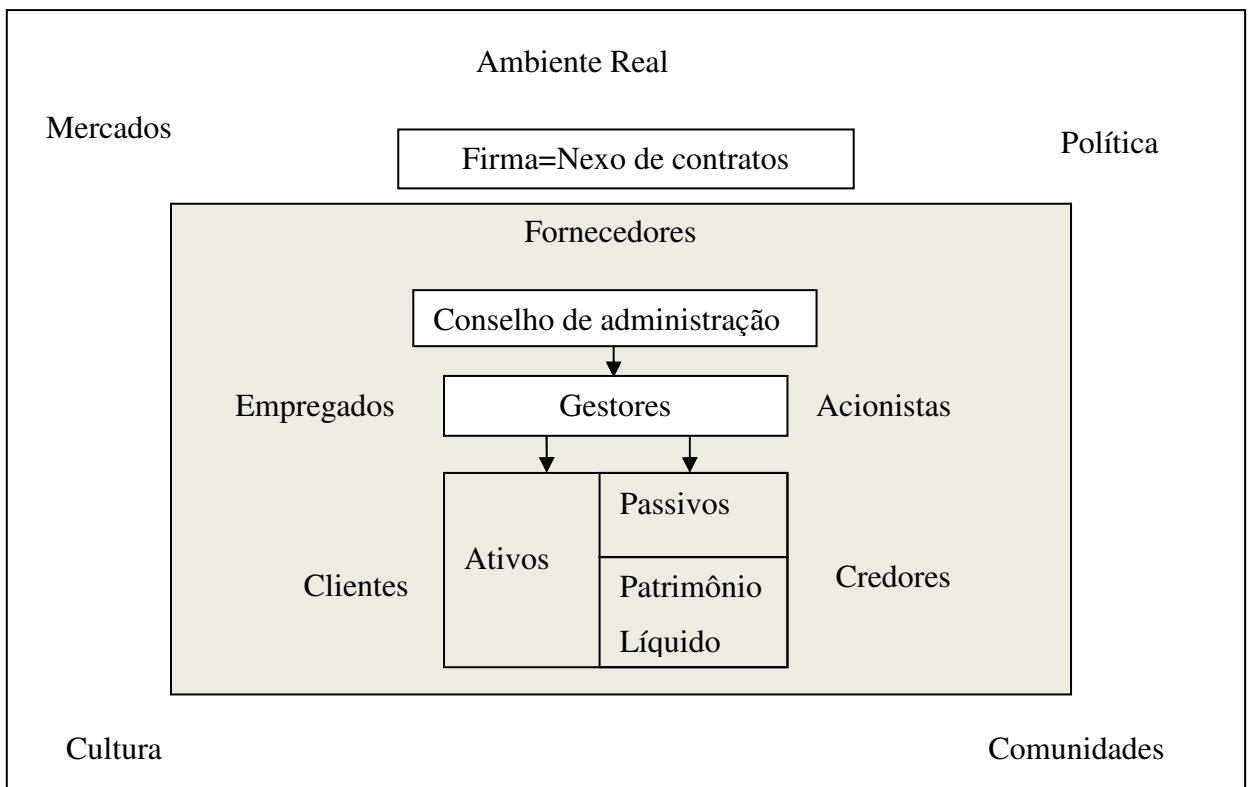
Ambiente Real

Mercados

Firma=Nexo de contratos

Política

Fornecedores

Conselho de administração

Empregados

Gestores

Acionistas

Ativos

Passivos

Clientes

Patrimônio Líquido

Credores

Cultura

Comunidades